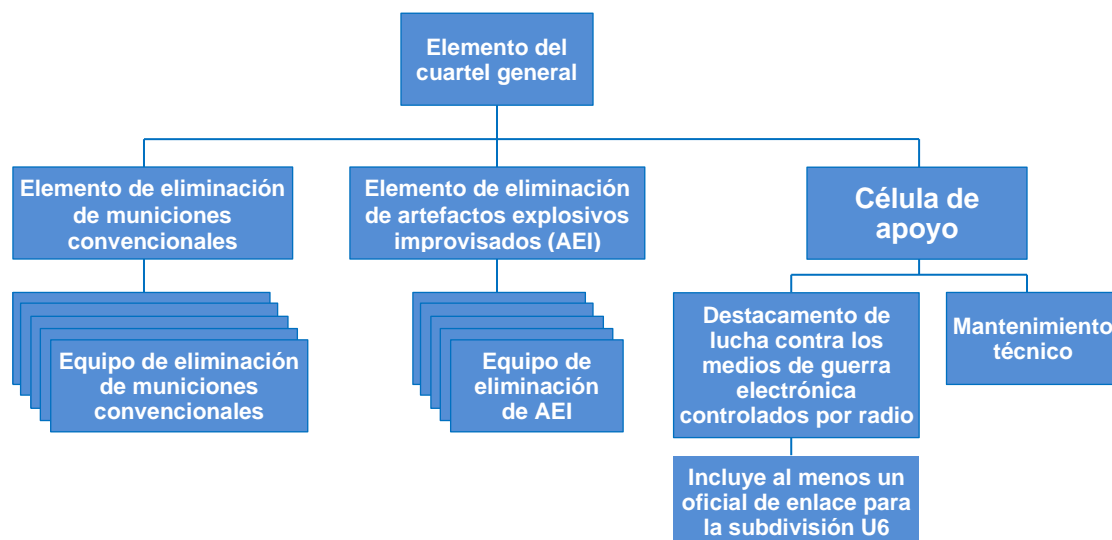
Elemento del cuartel general

Elemento de eliminación de municiones convencionales

Equipo de eliminación de municiones convencionales

Elemento de eliminación de artefactos explosivos improvisados (AEI)

Equipo de eliminación de AEI

Célula de apoyo

Destacamento de lucha contra los medios de guerra electrónica controlados por radio

Incluye al menos un oficial de enlace para la subdivisión U6

Mantenimiento técnico